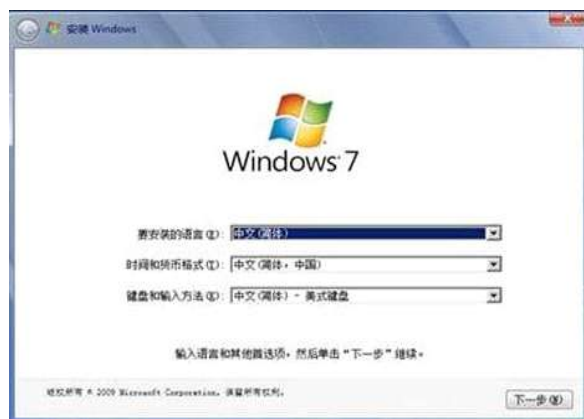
安装 Windows

Windows 7

要安装的语言(E): 中文(简体)

时间和货币格式(T): 中文(简体，中国)

键盘和输入方法(K): 中文(简体) - 美式键盘

输入语言和其他首选项，然后单击“下一步”继续。

版权所有 © 2009 Microsoft Corporation。保留所有权利。

下一步(N)